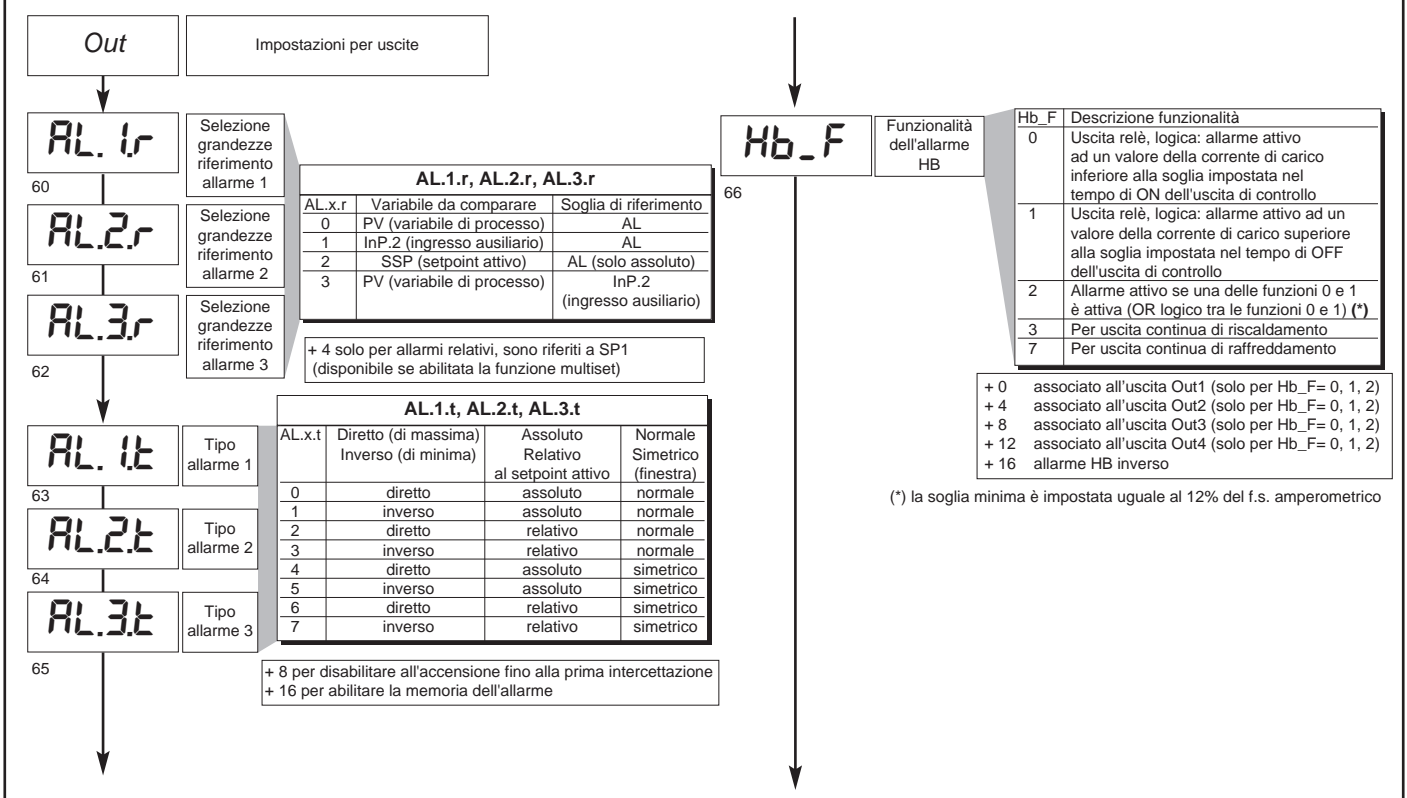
Out

Impostazioni per uscite

AL. 1.r

Selezione grandezze riferimento allarme 1

60

AL.2.r

Selezione grandezze riferimento allarme 2

61

AL.3.r

Selezione grandezze riferimento allarme 3

62

| AL.1.r, AL.2.r, AL.3.r | | |
|---|---|---|
| AL.x.r | Variabile da comparare | Soglia di riferimento |
| 0 | PV (variabile di processo) | AL |
| 1 | InP.2 (ingresso ausiliario) | AL |
| 2 | SSP (setpoint attivo) | AL (solo assoluto) |
| 3 | PV (variabile di processo) | InP.2 (ingresso ausiliario) |

+ 4 solo per allarmi relativi, sono riferiti a SP1 (disponibile se abilitata la funzione multiset)

AL. 1.t

Tipo allarme 1

63

AL.2.t

Tipo allarme 2

64

AL.3.t

Tipo allarme 3

65

| AL.1.t, AL.2.t, AL.3.t | | | |
|---|---|---|---|
| AL.x.t | Diretto (di massima) Inverso (di minima) | Assoluto Relativo al setpoint attivo | Normale Simetrico (finestra) |
| 0 | diretto | assoluto | normale |
| 1 | inverso | assoluto | normale |
| 2 | diretto | relativo | normale |
| 3 | inverso | relativo | normale |
| 4 | diretto | assoluto | simetrico |
| 5 | inverso | assoluto | simetrico |
| 6 | diretto | relativo | simetrico |
| 7 | inverso | relativo | simetrico |

+ 8 per disabilitare all'accensione fino alla prima intercettazione
+ 16 per abilitare la memoria dell'allarme

Hb_F

Funzionalità dell'allarme HB

66

| Hb_F | Descrizione funzionalità |
|---|---|
| 0 | Uscita relè, logica: allarme attivo ad un valore della corrente di carico inferiore alla soglia impostata nel tempo di ON dell'uscita di controllo |
| 1 | Uscita relè, logica: allarme attivo ad un valore della corrente di carico superiore alla soglia impostata nel tempo di OFF dell'uscita di controllo |
| 2 | Allarme attivo se una delle funzioni 0 e 1 è attiva (OR logico tra le funzioni 0 e 1) (*) |
| 3 | Per uscita continua di riscaldamento |
| 7 | Per uscita continua di raffreddamento |

+ 0 associato all'uscita Out1 (solo per Hb_F= 0, 1, 2)
+ 4 associato all'uscita Out2 (solo per Hb_F= 0, 1, 2)
+ 8 associato all'uscita Out3 (solo per Hb_F= 0, 1, 2)
+ 12 associato all'uscita Out4 (solo per Hb_F= 0, 1, 2)
+ 16 allarme HB inverso

(*) la soglia minima è impostata uguale al 12% del f.s. amperometrico